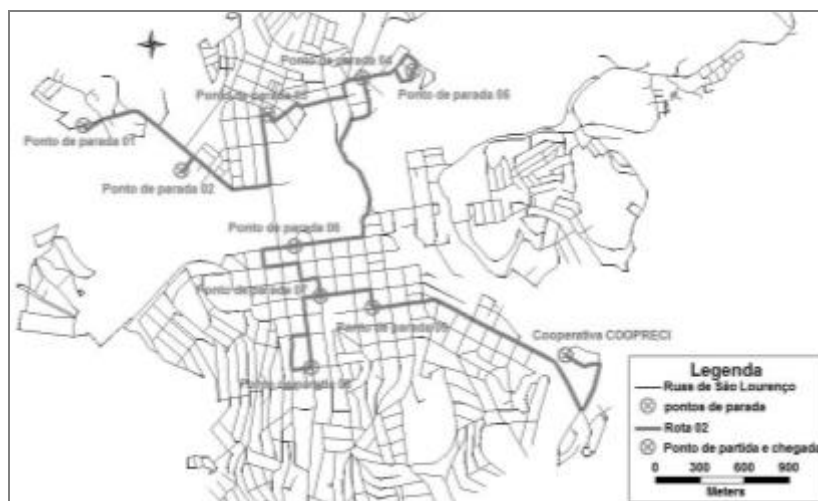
Ponto de parada 04
Ponto de parada 03
Ponto de parada 05
Ponto de parada 01
Ponto de parada 02
Ponto de parada 06
Ponto de parada 07
Ponto de parada 09
Cooperativa COOPRECI
Ponto de parada 08

Legenda
Ruas de São Lourenço
pontos de parada
Rota 02
Ponto de partida e chegada
0 300 600 900
Meters